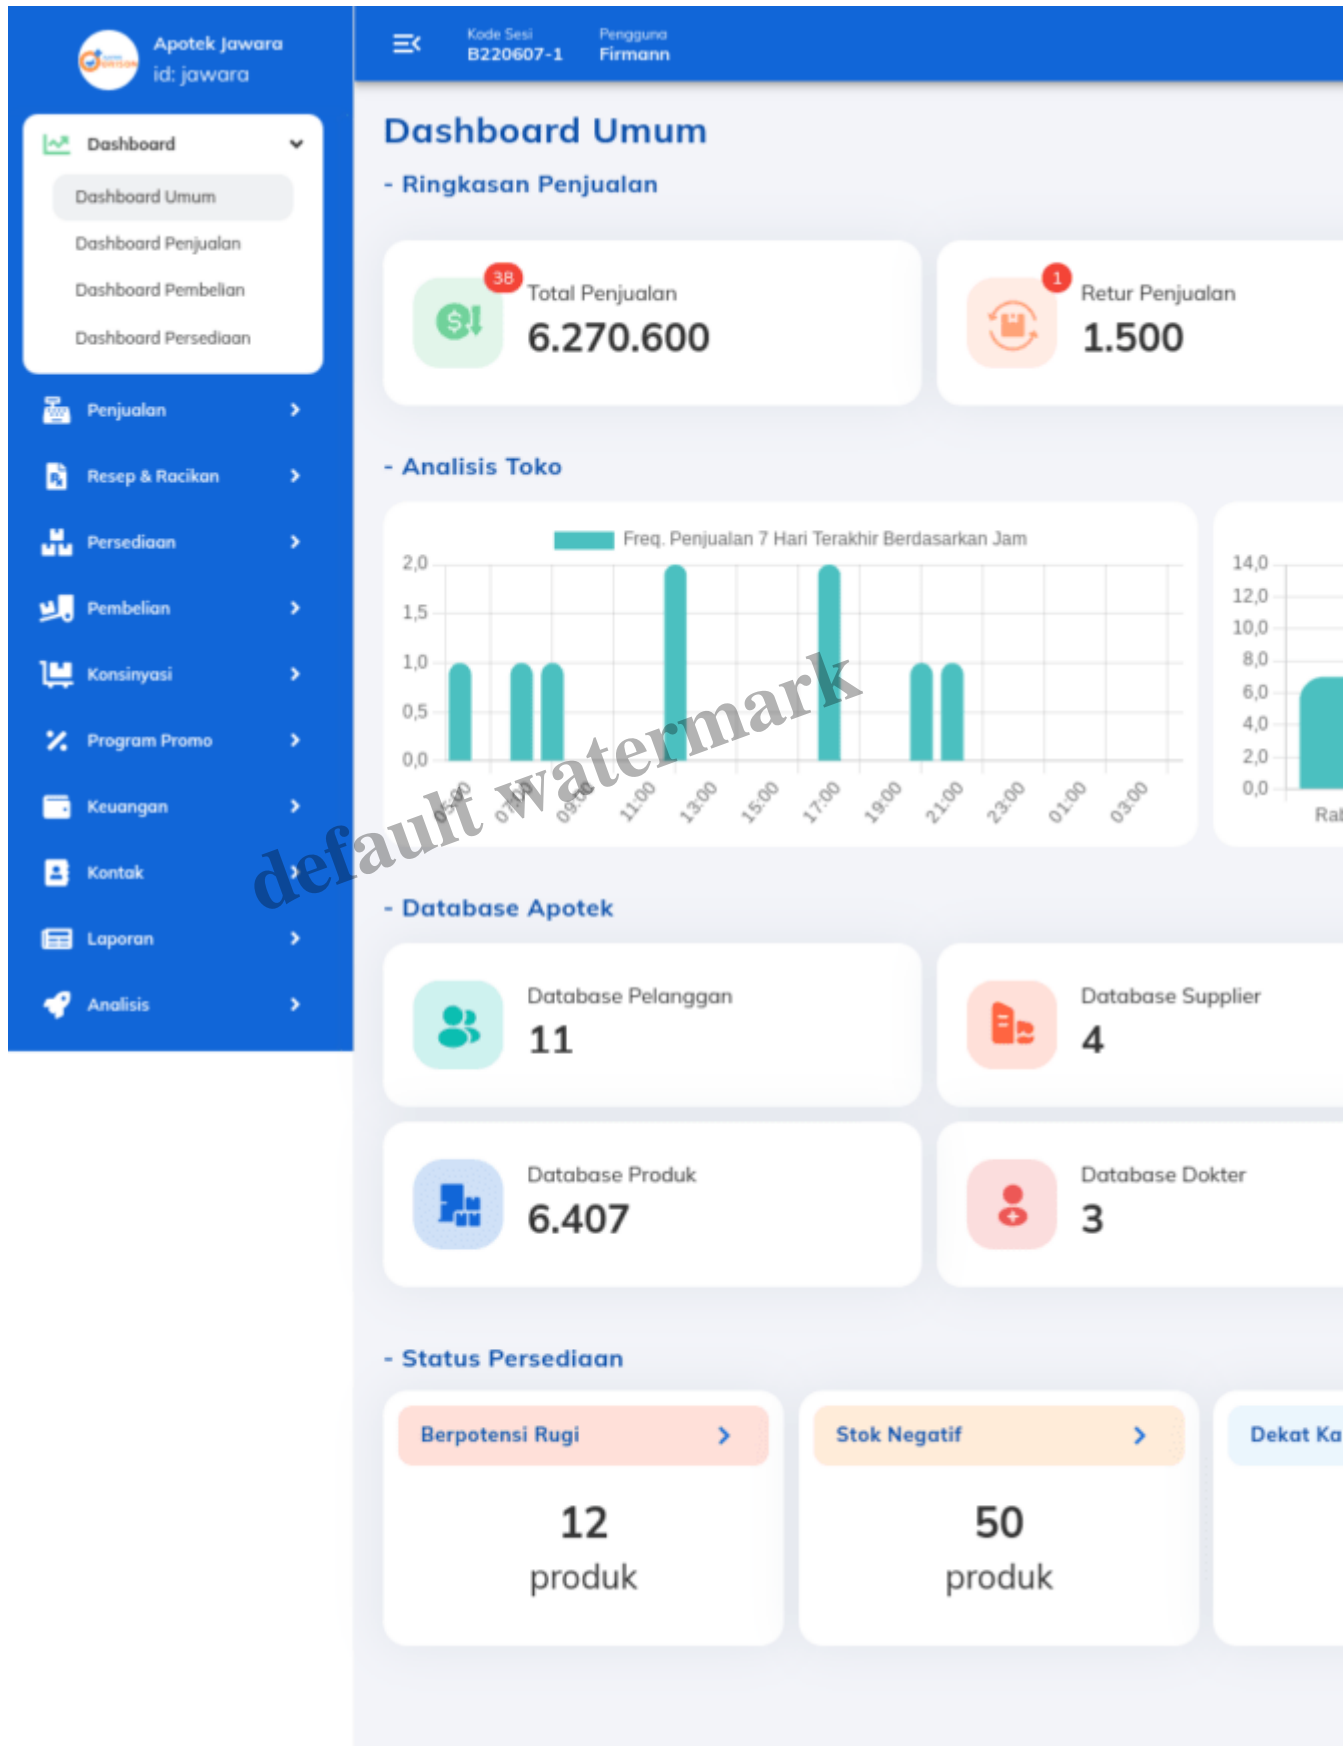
Apotek Jawara
id: jawara

Dashboard
Dashboard Umum
Dashboard Penjualan
Dashboard Pembelian
Dashboard Persediaan
Penjualan
Resep & Racikan
Persediaan
Pembelian
Konsinyasi
Program Promo
Keuangan
Kontak
Laporan
Analisis

Kode Sesi
B220607-1
Pengguna
Firmann

Dashboard Umum

- Ringkasan Penjualan

38
Total Penjualan
6.270.600

1
Retur Penjualan
1.500

- Analisis Toko

Freq. Penjualan 7 Hari Terakhir Berdasarkan Jam
2,0
1,5
1,0
0,5
0,0
05:00 07:00 09:00 11:00 13:00 15:00 17:00 19:00 21:00 23:00 01:00 03:00

14,0
12,0
10,0
8,0
6,0
4,0
2,0
0,0
Rab

default watermark

- Database Apotek

Database Pelanggan
11

Database Supplier
4

Database Produk
6.407

Database Dokter
3

- Status Persediaan

Berpotensi Rugi
12
produk

Stok Negatif
50
produk

Dekat Ka